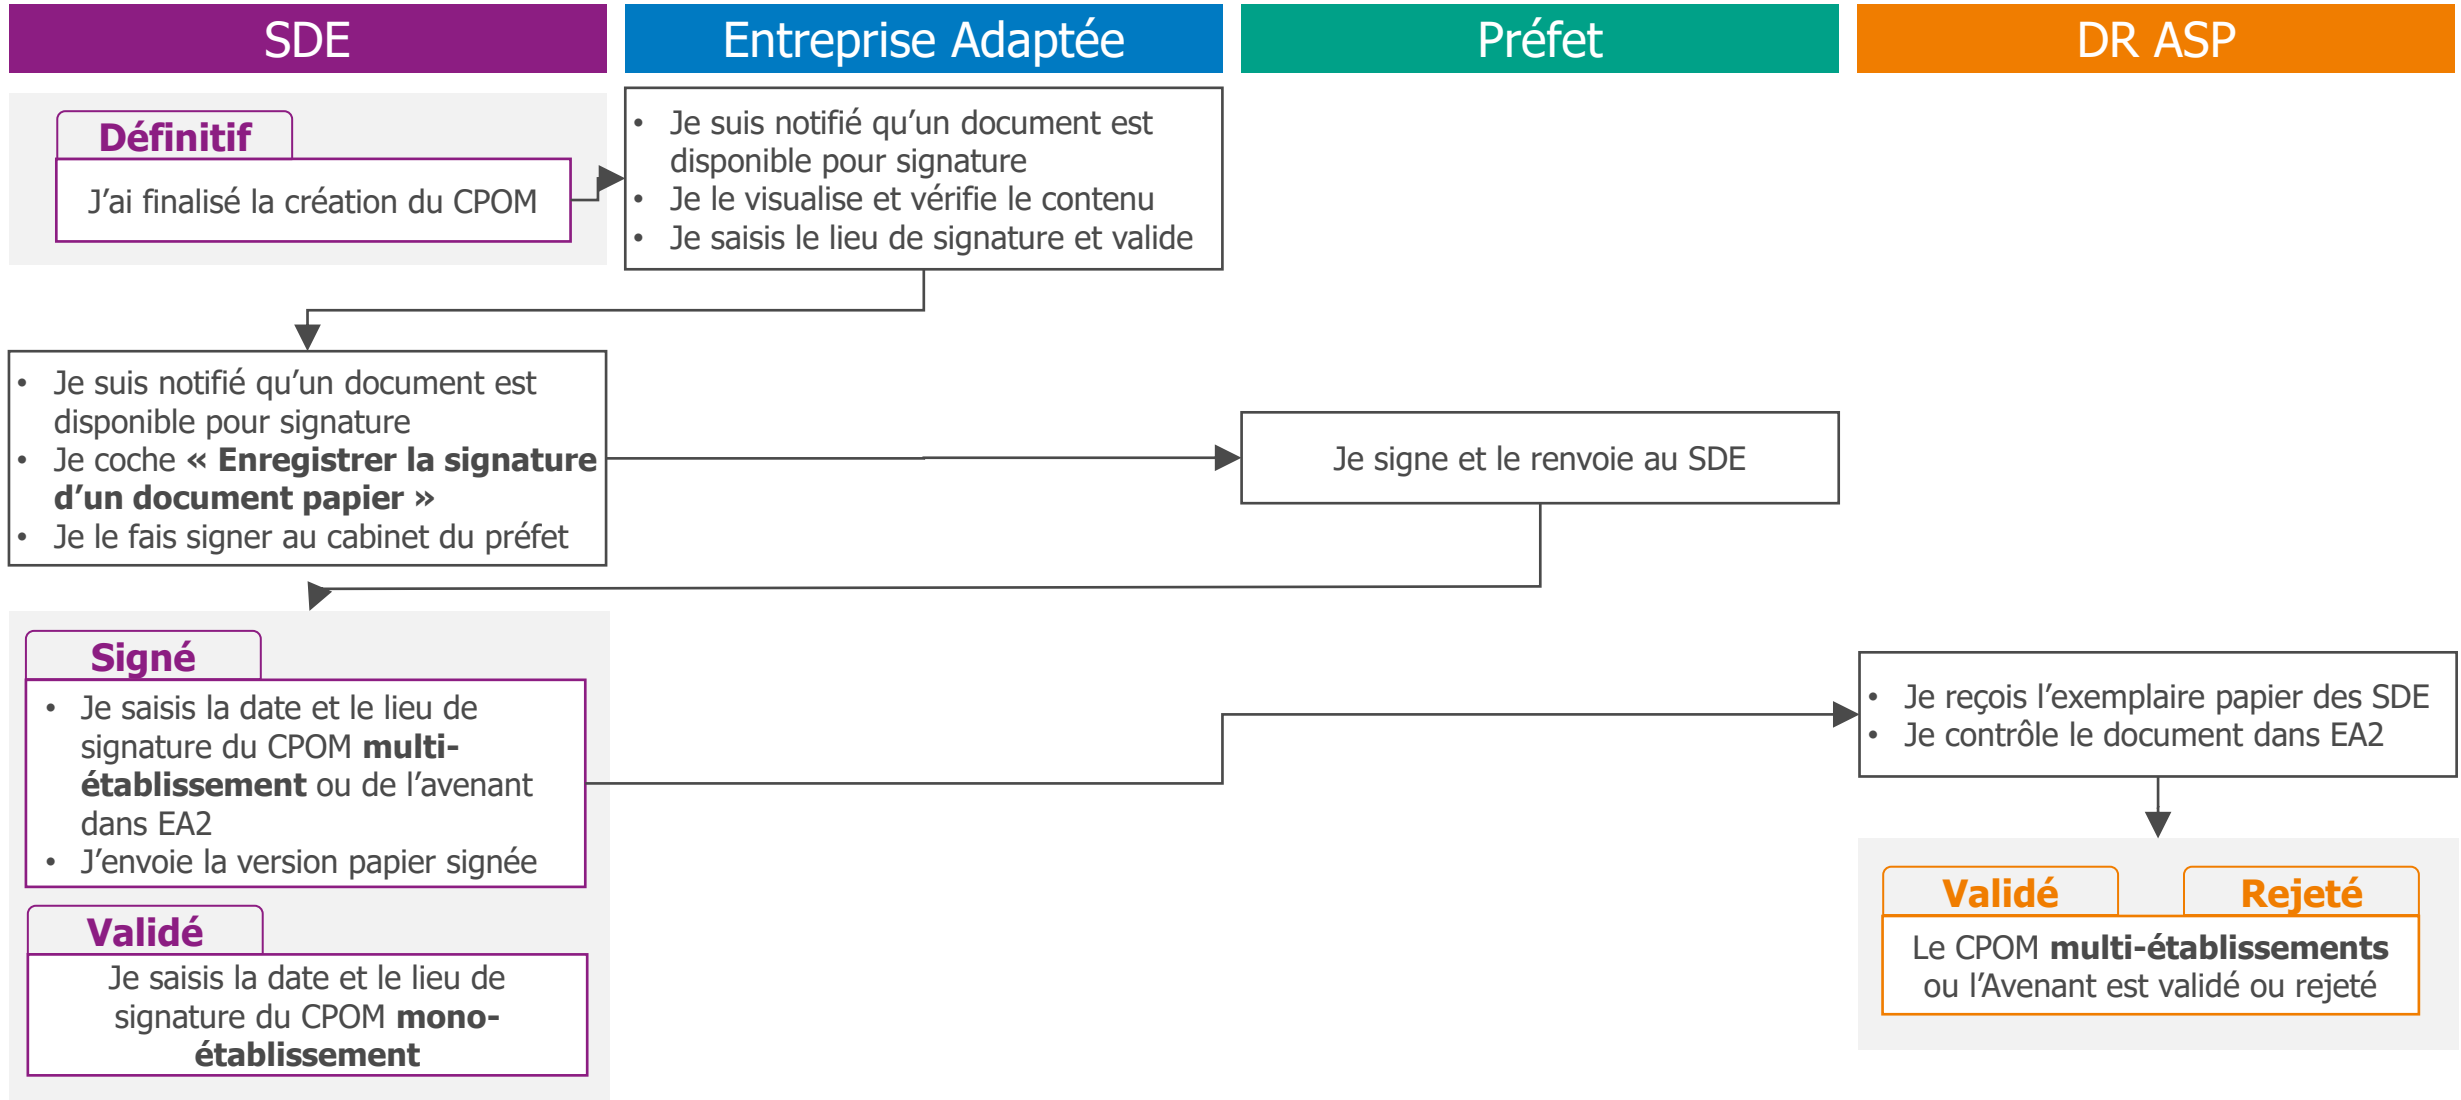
SDE

Entreprise Adaptée

Préfet

DR ASP

Définitif

J'ai finalisé la création du CPOM

- Je suis notifié qu'un document est disponible pour signature
- Je le visualise et vérifie le contenu
- Je saisis le lieu de signature et valide

- Je suis notifié qu'un document est disponible pour signature
- Je coche **« Enregistrer la signature d'un document papier »**
- Je le fais signer au cabinet du préfet

Je signe et le renvoie au SDE

Signé

- Je saisis la date et le lieu de signature du CPOM **multi-établissement** ou de l'avenant dans EA2
- J'envoie la version papier signée

Validé

Je saisis la date et le lieu de signature du CPOM **mono-établissement**

- Je reçois l'exemplaire papier des SDE
- Je contrôle le document dans EA2

Validé

Rejeté

Le CPOM **multi-établissements** ou l'Avenant est validé ou rejeté